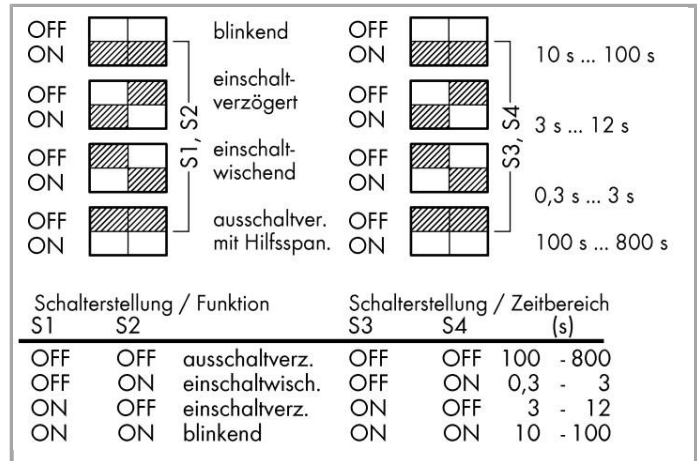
OFF
ON
blinkend

OFF
ON
einschaltverzögert

OFF
ON
einschaltwischend

OFF
ON
ausschaltver. mit Hilfsspan.

S1, S2

OFF
ON
10 s ... 100 s

OFF
ON
3 s ... 12 s

OFF
ON
0,3 s ... 3 s

OFF
ON
100 s ... 800 s

S3, S4

| Schalterstellung / Funktion | | | Schalterstellung / Zeitbereich | | |
|---|---|---|---|---|---|
| S1 | S2 | | S3 | S4 | (s) |
| OFF | OFF | ausschaltverz. | OFF | OFF | 100 - 800 |
| OFF | ON | einschaltwisch. | OFF | ON | 0,3 - 3 |
| ON | OFF | einschaltverz. | ON | OFF | 3 - 12 |
| ON | ON | blinkend | ON | ON | 10 - 100 |